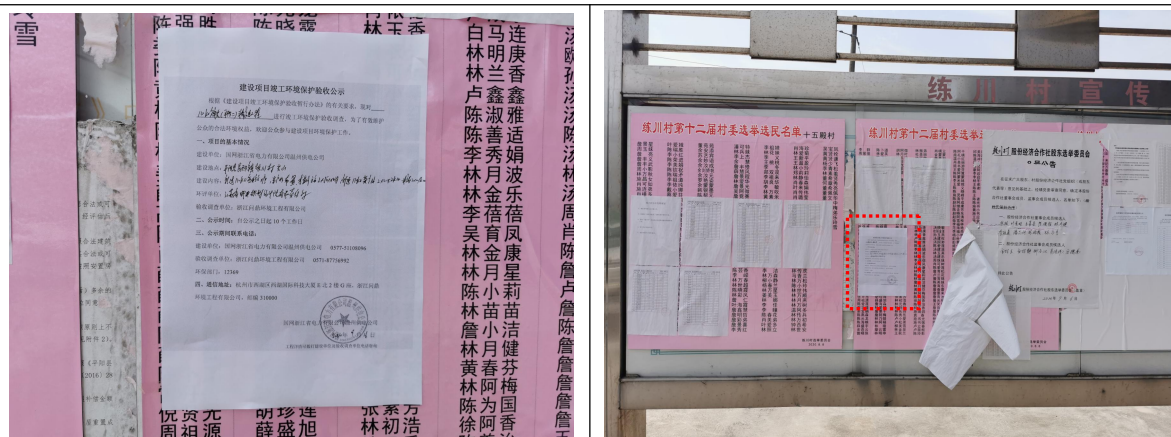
雪

陈强胜 陈晓露 林玉香

白马连
林明庚
卢兰香
陈鑫鑫
陈淑雅
陈善适
李秀娟
林月波
林金乐
李蓓蓓
吴育凤
林金康
林月星
陈小莉
林苗苗
詹小洁
林月健
黄春芬
林阿梅
陈为国
徐阿香

建设项目竣工环境保护验收公示

根据《建设项目竣工环境保护验收暂行办法》的有关要求，现对＿＿＿＿＿＿＿＿＿＿进行竣工环境保护验收调查，为了有效听取公众的合法环境权益，欢迎公众参与建设项目环境保护工作。

一、项目的基本情况

建设单位：国网浙江省电力有限公司温州供电公司

建设地点：

建设内容：

环评单位：

验收调查单位：浙江问源环保工程有限公司

二、公示期间：自公示之日起10个工作日

三、公示期间联系方式

建设单位：国网浙江省电力有限公司温州供电公司 0577-51100096

验收调查单位：浙江问源环保工程有限公司 0571-87756992

环保部门：12369

四、通信地址：杭州市西湖区科创园科技大厦B座2楼G座，浙江问源环保工程有限公司，邮编310000

国网浙江省电力有限公司温州供电公司

倪贤光 胡珍连 张素芳
周祖源 薛盛旭 林初浩

练川村宣传

练川村第十二届村委选举选民名单 十五殿村

练川村第十二届村委选举选民名单

股份经济合作社股东选举委员会
公告

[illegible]